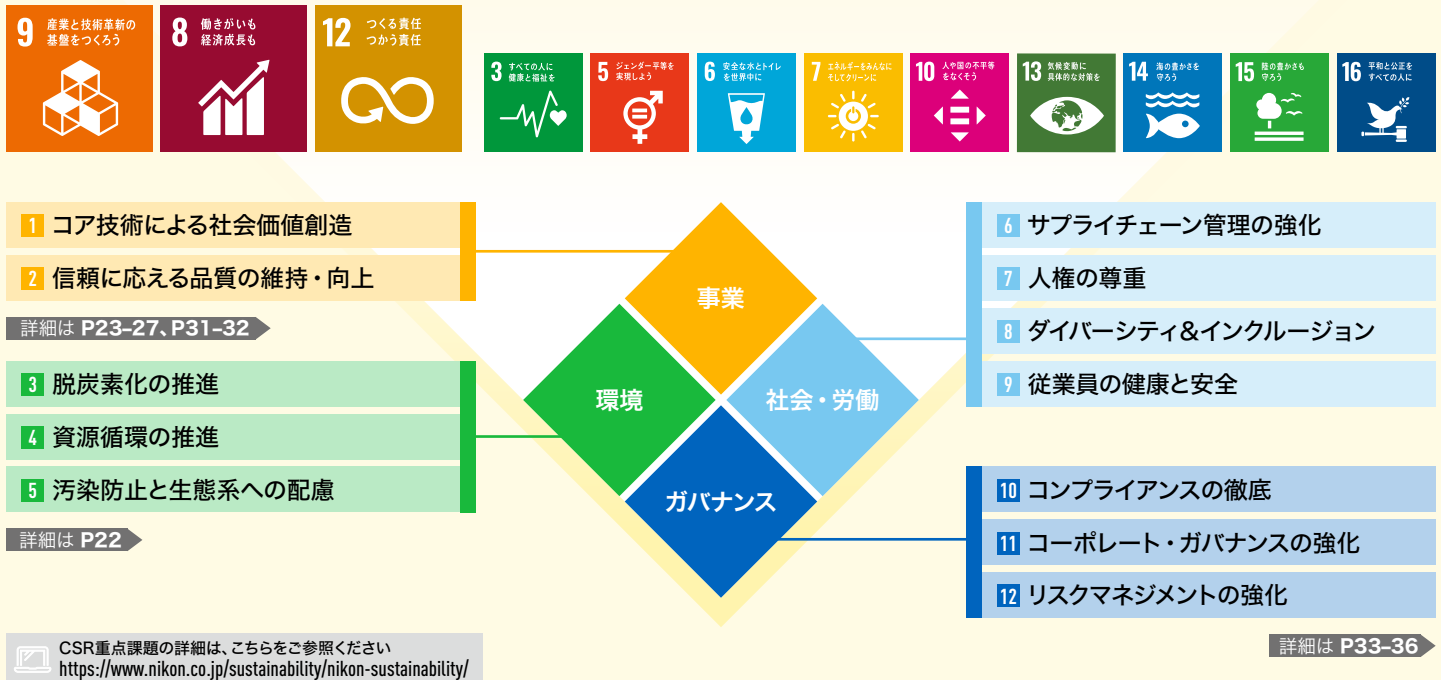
9 産業と技術革新の基盤をつくろう

8 働きがいも経済成長も

12 つくる責任つかう責任

3 すべての人に健康と福祉を

5 ジェンダー平等を実現しよう

6 安全な水とトイレを世界中に

7 エネルギーをみんなにそしてクリーンに

10 人や国の不平等をなくそう

13 気候変動に具体的な対策を

14 海の豊かさを守ろう

15 陸の豊かさも守ろう

16 平和と公正をすべての人に

1 コア技術による社会価値創造

2 信頼に応える品質の維持・向上

詳細は P23–27、P31–32

3 脱炭素化の推進

4 資源循環の推進

5 汚染防止と生態系への配慮

詳細は P22

事業

環境

社会・労働

ガバナンス

6 サプライチェーン管理の強化

7 人権の尊重

8 ダイバーシティ&インクルージョン

9 従業員の健康と安全

10 コンプライアンスの徹底

11 コーポレート・ガバナンスの強化

12 リスクマネジメントの強化

詳細は P33–36

CSR重点課題の詳細は、こちらをご参照ください
https://www.nikon.co.jp/sustainability/nikon-sustainability/